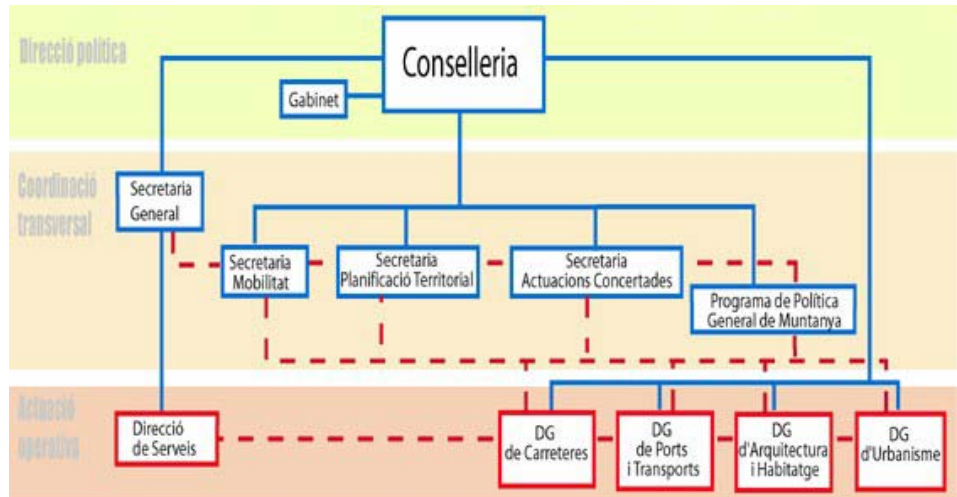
Direcció política

Conselleria

Gabinet

Coordinació transversal

Secretaria General

Secretaria Mobilitat

Secretaria Planificació Territorial

Secretaria Actuacions Concertades

Programa de Política General de Muntanya

Actuació operativa

Direcció de Serveis

DG de Carreteres

DG de Ports i Transports

DG d'Arquitectura i Habitatge

DG d'Urbanisme